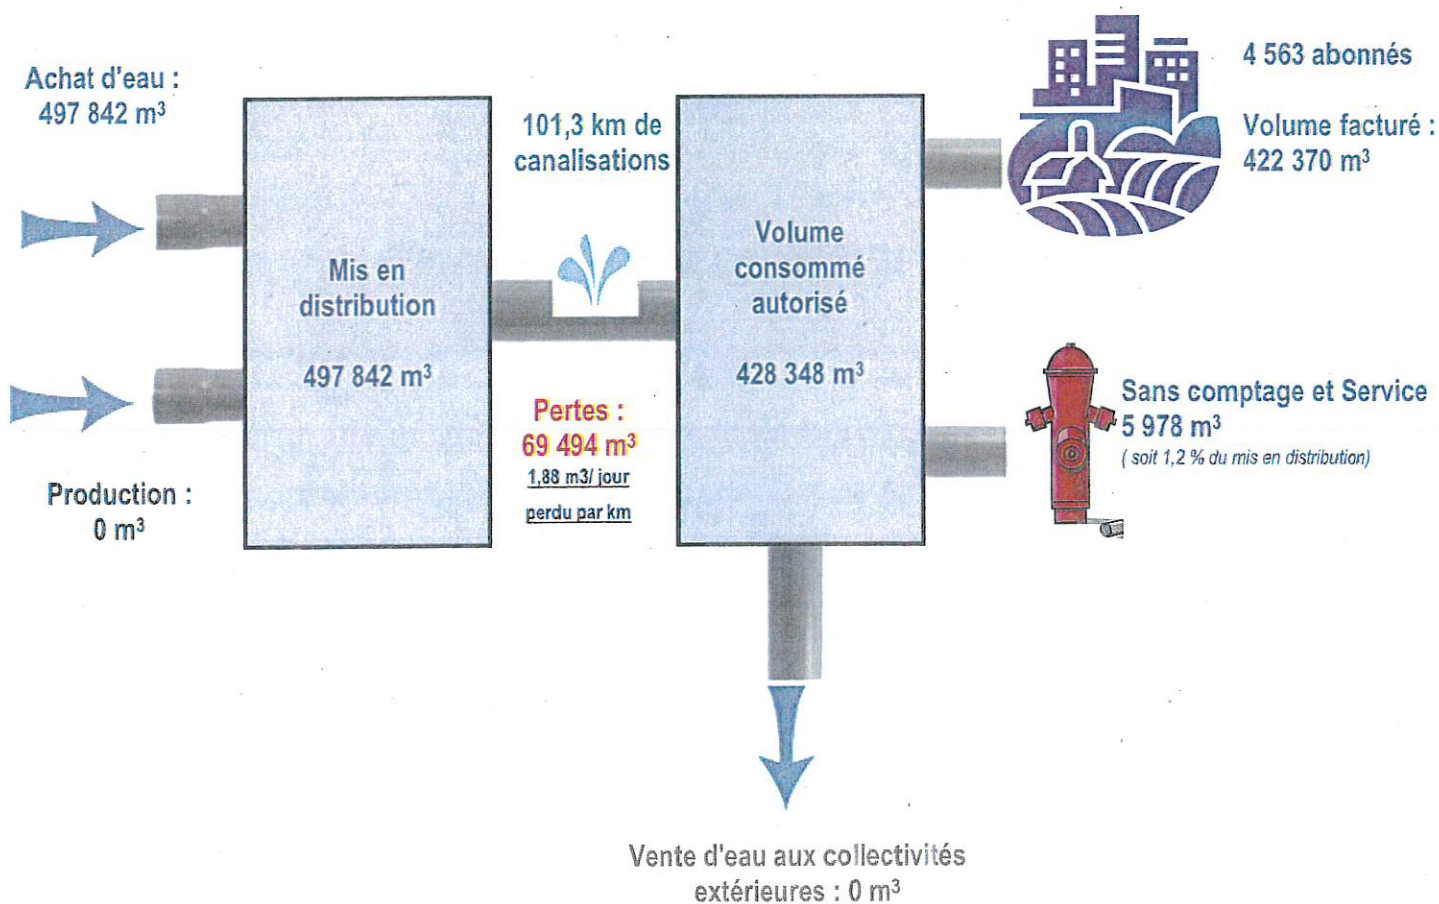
Achat d'eau :
497 842 m$^3$

Production :
0 m$^3$

Mis en distribution

497 842 m$^3$

101,3 km de canalisations

Pertes :
69 494 m$^3$
1,88 m3/ jour perdu par km

Volume consommé autorisé

428 348 m$^3$

4 563 abonnés

Volume facturé :
422 370 m$^3$

Sans comptage et Service
5 978 m$^3$
( soit 1,2 % du mis en distribution)

Vente d'eau aux collectivités extérieures : 0 m$^3$